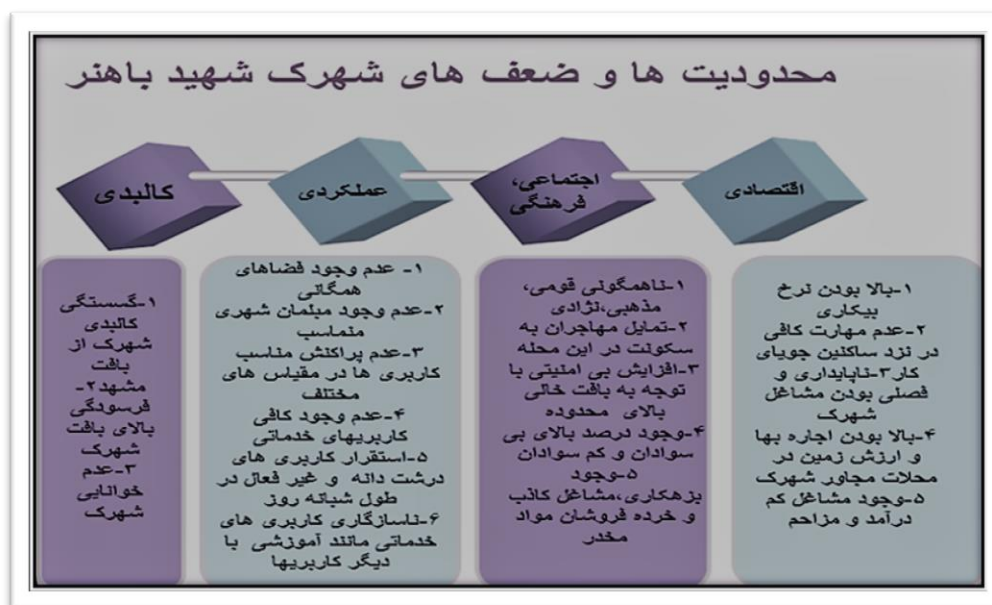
محدودیت ها و ضعف های شهرک شهید باهنر

کالبدی

عملکردی

اجتماعی، فرهنگی

اقتصادی

۱-گسستگی کالبدی شهرک از بافت مشهد۲- فرسودگی بالای بافت شهرک ۳-عدم خوانایی شهرک

۱- عدم وجود فضاهای همگانی
۲-عدم وجود مبلمان شهری مناسب
۳-عدم پراکنش مناسب کاربری ها در مقیاس های مختلف
۴-عدم وجود کافی کاربریهای خدماتی
۵-استقرار کاربری های درشت دانه و غیر فعال در طول شبانه روز
۶-ناسازگاری کاربری های خدماتی مانند آموزشی با دیگر کاربریها

۱-ناهمگونی قومی، مذهبی،نژادی
۲-تمایل مهاجران به سکونت در این محله
۳-افزایش بی امنیتی با توجه به بافت خالی بالای محدوده
۴-وجود درصد بالای بی سوادان و کم سوادان
۵-وجود بزهکاری،مشاغل کاذب و خرده فروشان مواد مخدر

۱-بالا بودن نرخ بیکاری
۲-عدم مهارت کافی در نزد ساکنین جویای کار۳-ناپایداری و فصلی بودن مشاغل شهرک
۴-بالا بودن اجاره بها و ارزش زمین در محلات مجاور شهرک
۵-وجود مشاغل کم درآمد و مزاحم